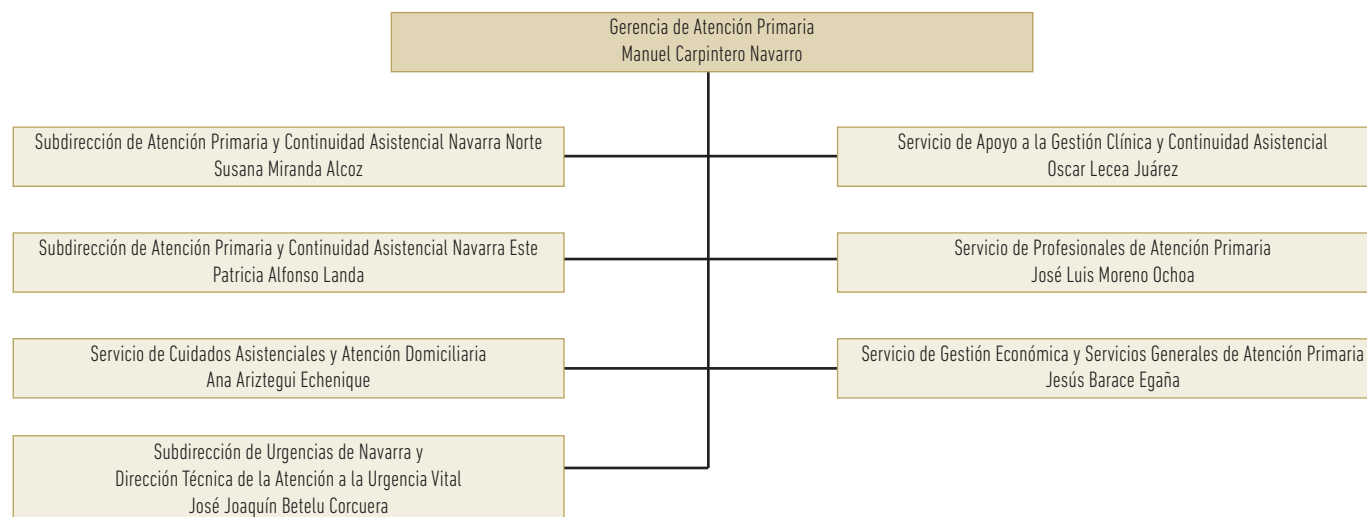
Gerencia de Atención Primaria
Manuel Carpintero Navarro

Subdirección de Atención Primaria y Continuidad Asistencial Navarra Norte
Susana Miranda Alcoz

Servicio de Apoyo a la Gestión Clínica y Continuidad Asistencial
Oscar Lecea Juárez

Subdirección de Atención Primaria y Continuidad Asistencial Navarra Este
Patricia Alfonso Landa

Servicio de Profesionales de Atención Primaria
José Luis Moreno Ochoa

Servicio de Cuidados Asistenciales y Atención Domiciliaria
Ana Ariztegui Echenique

Servicio de Gestión Económica y Servicios Generales de Atención Primaria
Jesús Barace Egaña

Subdirección de Urgencias de Navarra y
Dirección Técnica de la Atención a la Urgencia Vital
José Joaquín Betelu Corcuera